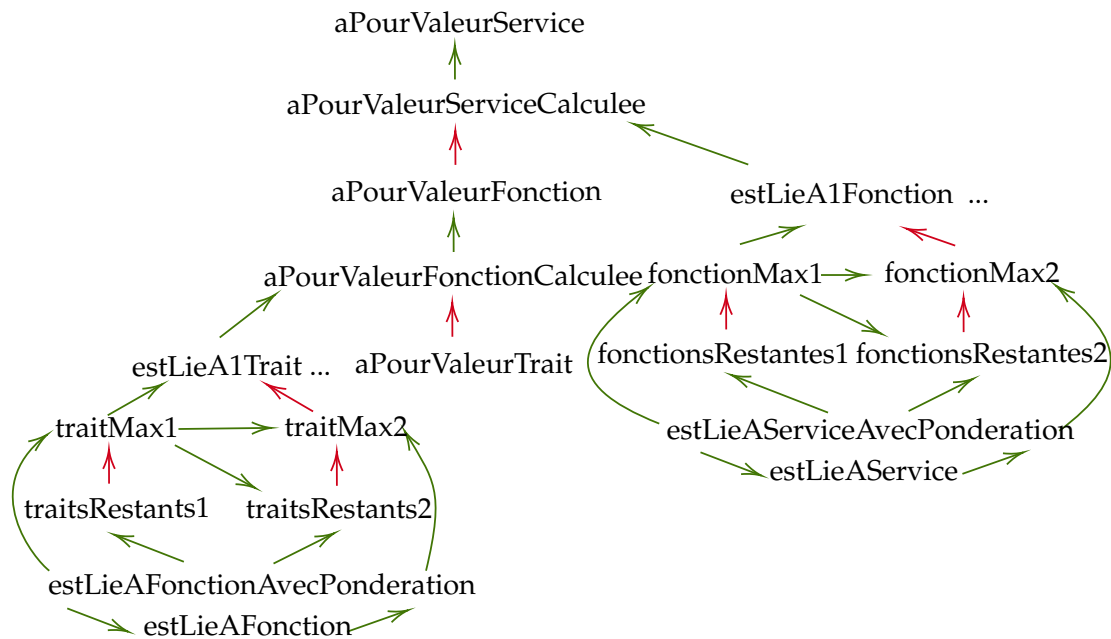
aPourValeurService

aPourValeurServiceCalculee

aPourValeurFonction

estLieA1Fonction ...

aPourValeurFonctionCalculee

fonctionMax1

fonctionMax2

estLieA1Trait ...

aPourValeurTrait

fonctionsRestantes1

fonctionsRestantes2

traitMax1

traitMax2

estLieAServiceAvecPonderation

estLieAService

traitsRestants1

traitsRestants2

estLieAFonctionAvecPonderation

estLieAFonction